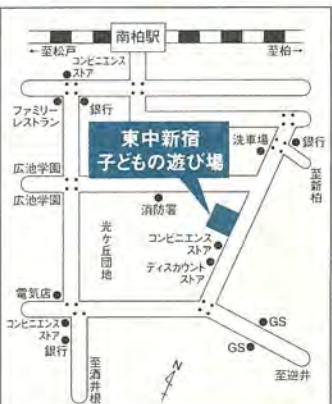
南柏駅
←至松戸
至柏→
コンビニエンスストア
ファミリーレストラン
銀行
東中新宿
子どもの遊び場
洗車場
銀行
至新柏
広池学園
広池学園
消防署
光ケ丘団地
コンビニエンスストア
ディスカウントストア
電気店
コンビニエンスストア
銀行
GS
GS
至酒井根
N
至逆井